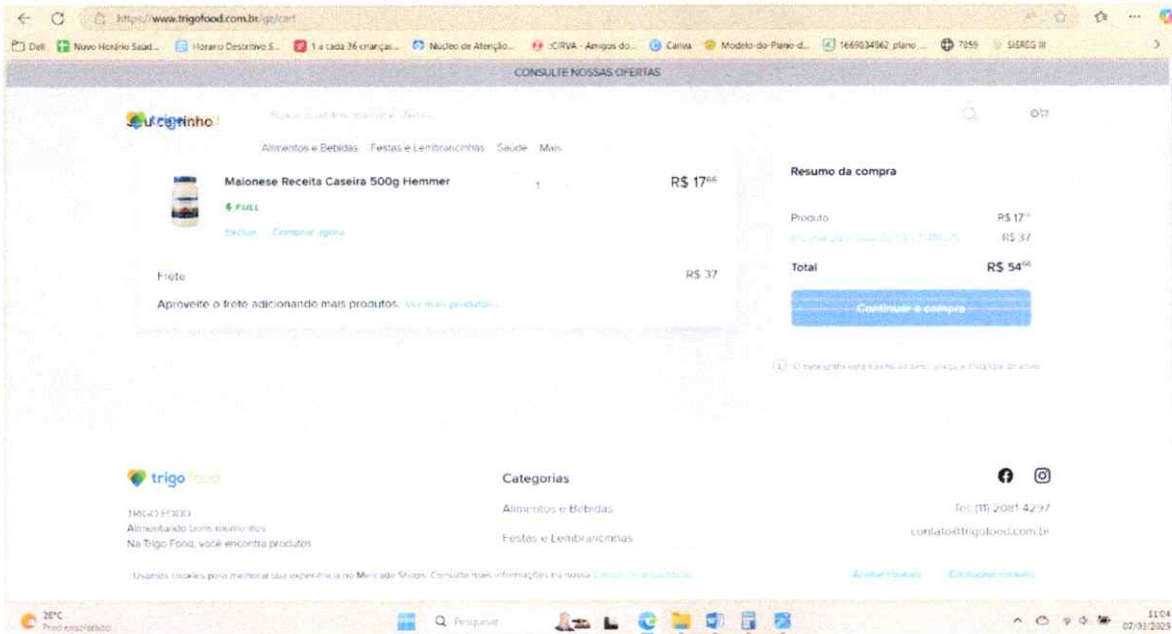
https://www.trigofood.com.br/gz/cart

Dell Novo Horário Saud... Horario Descritivo S... 1 a cada 36 crianças... Núcleo de Atenção... :CIRVA - Amigos do... Canva Modelo-do-Plano-d... 1669034962_plano ... 7059 SISREG III

CONSULTE NOSSAS OFERTAS

trigo food

Buscar produtos, marcas e muito mais...

Alimentos e Bebidas Festas e Lembrancinhas Saúde Mais

Maionese Receita Caseira 500g Hemmer

FULL

Excluir Comprar agora

1

R$ 17⁶⁶

Frete

R$ 37

Aproveite o frete adicionando mais produtos. Ver mais produtos

Resumo da compra

Produto R$ 17⁶⁶

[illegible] R$ 37

Total R$ 54⁶⁶

Continuar a compra

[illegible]

trigo food

TRIGO FOOD

Alimentando bons momentos

Na Trigo Food, você encontra produtos

Categorias

Alimentos e Bebidas

Festas e Lembrancinhas

Tel: (11) 2081 4297

contato@trigofood.com.br

Usamos cookies para melhorar sua experiência no Mercado Shops. Consulte mais informações na nossa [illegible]

Aceitar cookies Configurar cookies

28°C
Pred ensolarado

Pesquisar

11:04
07/03/2025